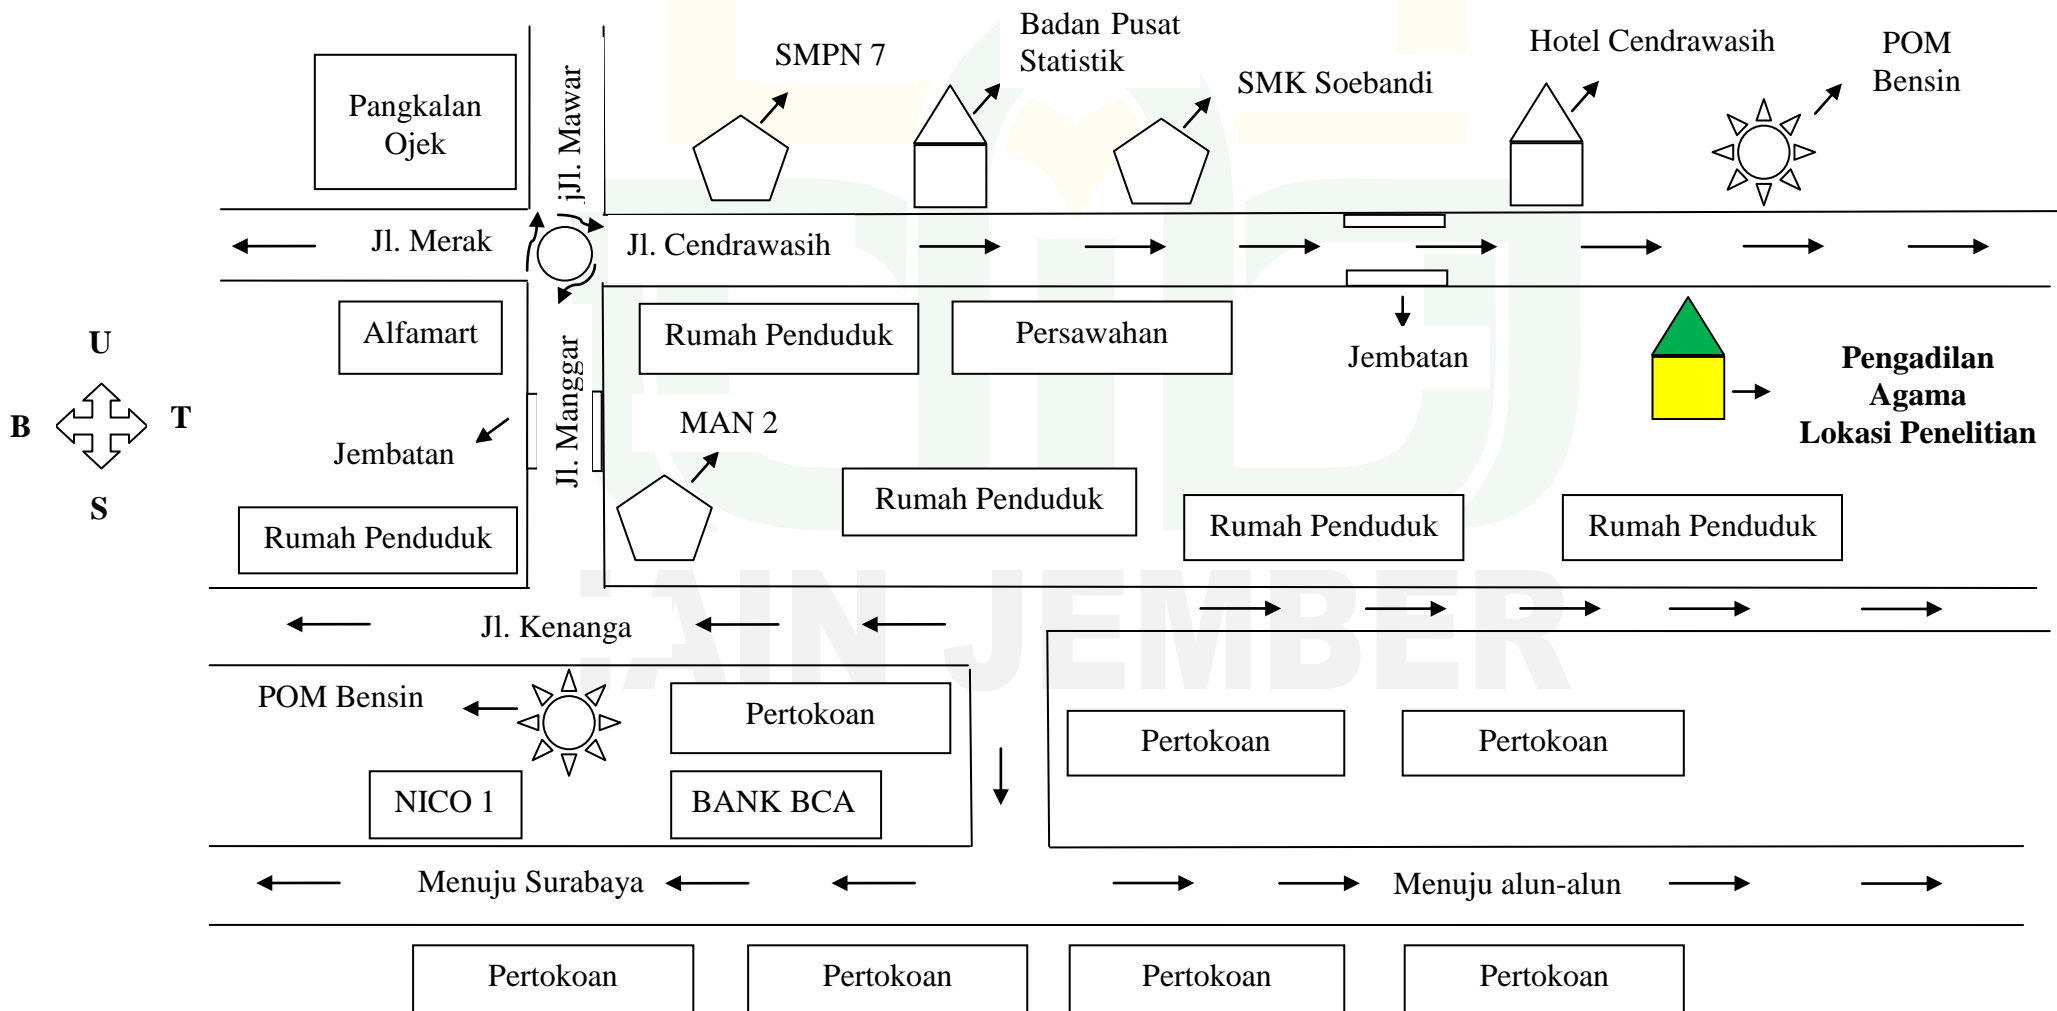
Pangkalan Ojek

jJl. Mawar

SMPN 7

Badan Pusat Statistik

SMK Soebandi

Hotel Cendrawasih

POM Bensin

Jl. Merak

Jl. Cendrawasih

U

B

T

S

Alfamart

Jl. Manggar

Rumah Penduduk

Persawahan

Jembatan

Pengadilan Agama Lokasi Penelitian

MAN 2

Jembatan

Rumah Penduduk

Rumah Penduduk

Rumah Penduduk

Rumah Penduduk

Jl. Kenanga

POM Bensin

Pertokoan

Pertokoan

Pertokoan

NICO 1

BANK BCA

Menuju Surabaya

Menuju alun-alun

Pertokoan

Pertokoan

Pertokoan

Pertokoan

IAIN JEMBER